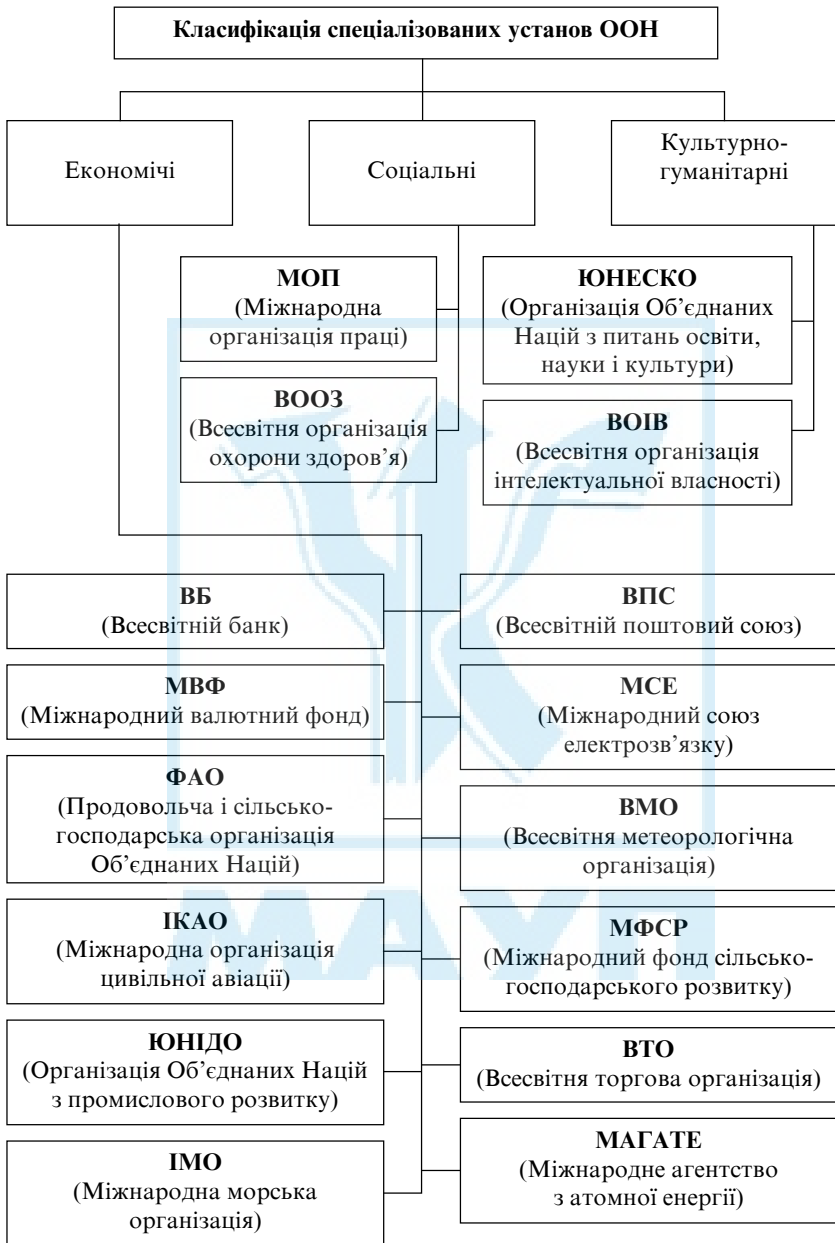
Класифікація спеціалізованих установ ООН

Економічі

Соціальні

Культурно-гуманітарні

МОП
(Міжнародна організація праці)

ВООЗ
(Всесвітня організація охорони здоров’я)

ЮНЕСКО
(Організація Об’єднаних Націй з питань освіти, науки і культури)

ВОІВ
(Всесвітня організація інтелектуальної власності)

ВБ
(Всесвітній банк)

ВПС
(Всесвітній поштовий союз)

МВФ
(Міжнародний валютний фонд)

МСЕ
(Міжнародний союз електрозв’язку)

ФАО
(Продовольча і сільськогосподарська організація Об’єднаних Націй)

ВМО
(Всесвітня метеорологічна організація)

ІКАО
(Міжнародна організація цивільної авіації)

МФСР
(Міжнародний фонд сільськогосподарського розвитку)

ЮНІДО
(Організація Об’єднаних Націй з промислового розвитку)

ВТО
(Всесвітня торгова організація)

ІМО
(Міжнародна морська організація)

МАГАТЕ
(Міжнародне агентство з атомної енергії)